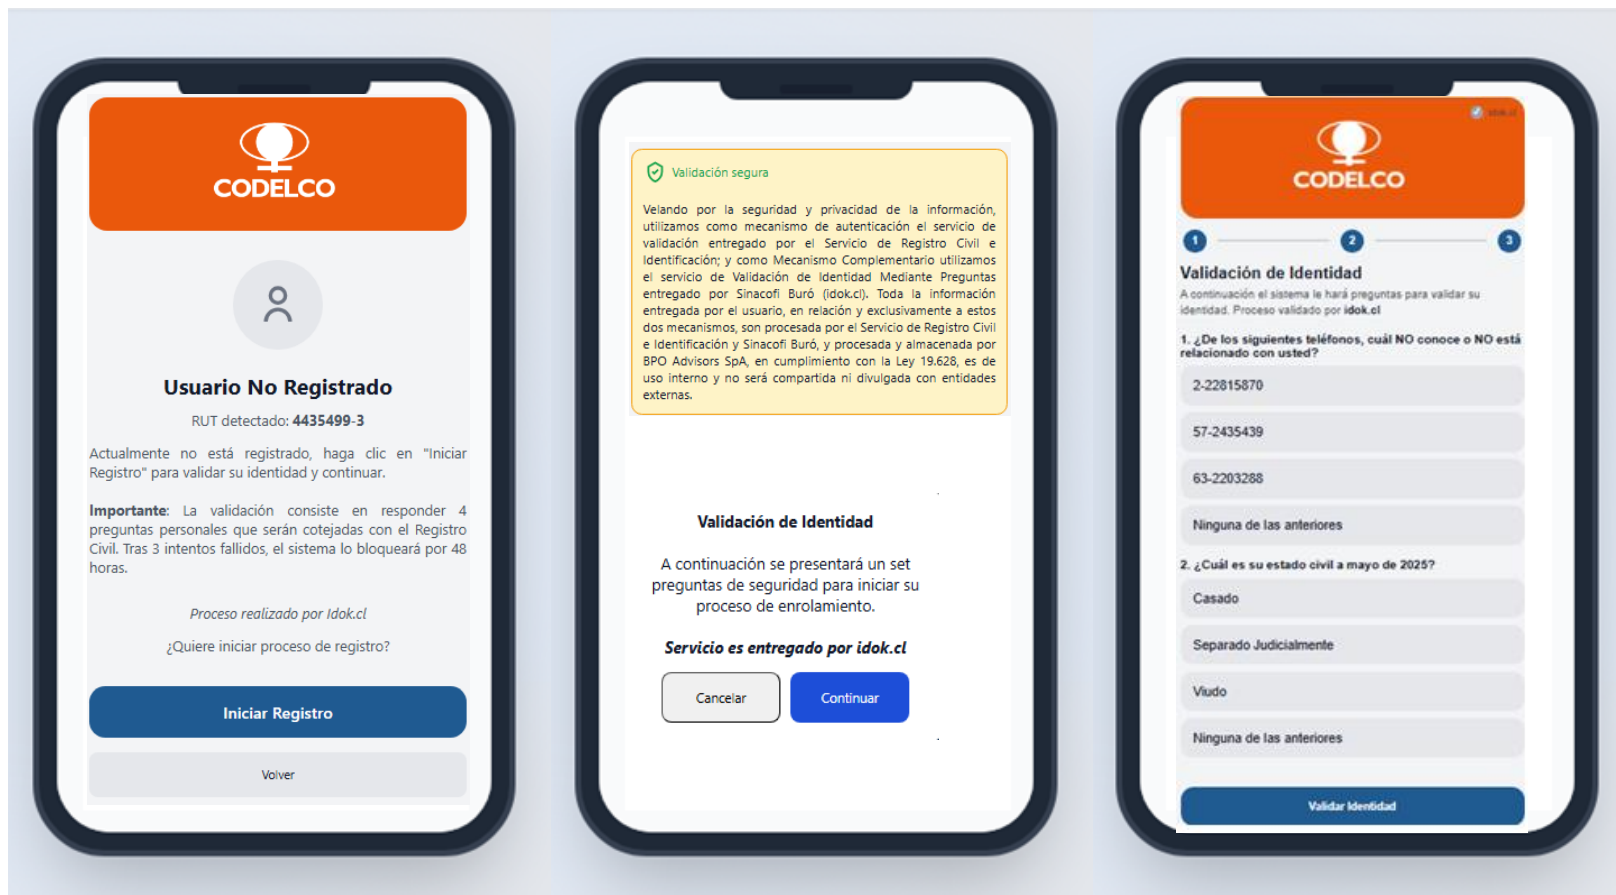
CODELCO

Usuario No Registrado

RUT detectado: **4435499-3**

Actualmente no está registrado, haga clic en "Iniciar Registro" para validar su identidad y continuar.

**Importante**: La validación consiste en responder 4 preguntas personales que serán cotejadas con el Registro Civil. Tras 3 intentos fallidos, el sistema lo bloqueará por 48 horas.

*Proceso realizado por Idok.cl*

¿Quiere iniciar proceso de registro?

Iniciar Registro

Volver

Validación segura

Velando por la seguridad y privacidad de la información, utilizamos como mecanismo de autenticación el servicio de validación entregado por el Servicio de Registro Civil e Identificación; y como Mecanismo Complementario utilizamos el servicio de Validación de Identidad Mediante Preguntas entregado por Sinacofi Buró (idok.cl). Toda la información entregada por el usuario, en relación y exclusivamente a estos dos mecanismos, son procesada por el Servicio de Registro Civil e Identificación y Sinacofi Buró, y procesada y almacenada por BPO Advisors SpA, en cumplimiento con la Ley 19.628, es de uso interno y no será compartida ni divulgada con entidades externas.

Validación de Identidad

A continuación se presentará un set preguntas de seguridad para iniciar su proceso de enrolamiento.

*Servicio es entregado por idok.cl*

Cancelar

Continuar

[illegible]

CODELCO

1 2 3

Validación de Identidad

A continuación el sistema le hará preguntas para validar su identidad. Proceso validado por **idok.cl**

1. ¿De los siguientes teléfonos, cuál NO conoce o NO está relacionado con usted?

2-22815870

57-2435439

63-2203288

Ninguna de las anteriores

2. ¿Cuál es su estado civil a mayo de 2025?

Casado

Separado Judicialmente

Viudo

Ninguna de las anteriores

Validar Identidad